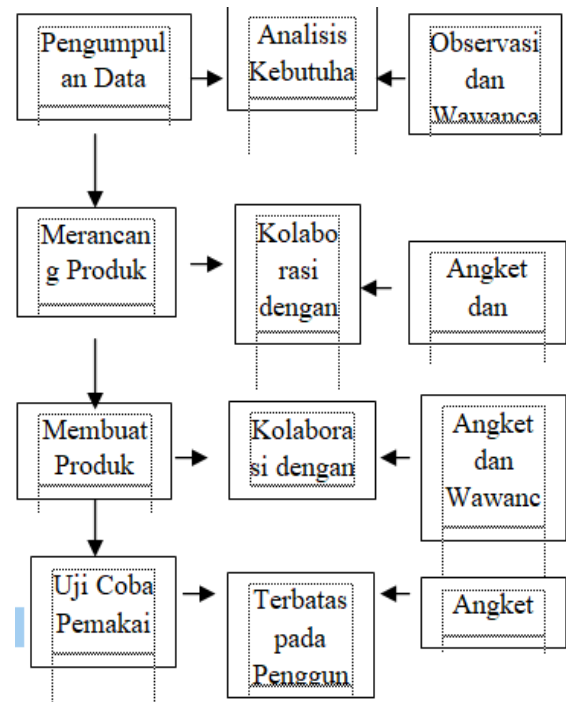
Pengumpul an Data

Analisis Kebutuha

Observasi dan Wawanca

Merancan g Produk

Kolabo rasi dengan

Angket dan

Membuat Produk

Kolabora si dengan

Angket dan Wawanc

Uji Coba Pemakai

Terbatas pada Penggun

Angket